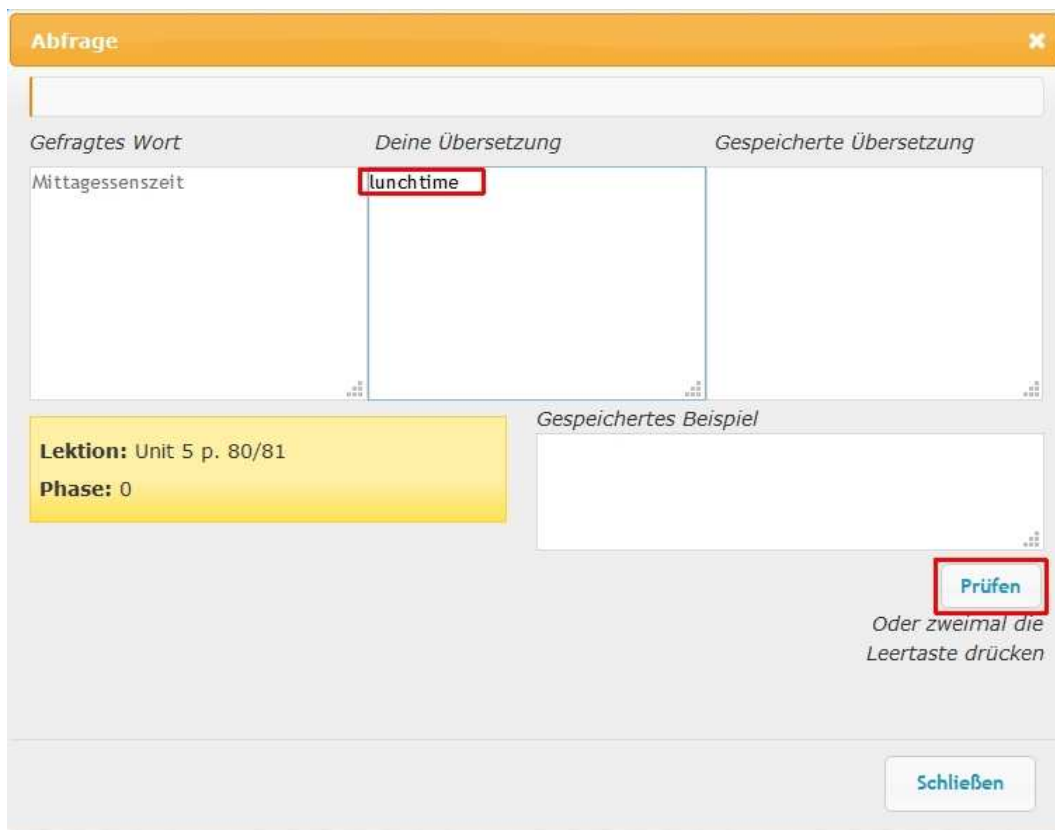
Abfrage

×

Gefragtes Wort

Deine Übersetzung

Gespeicherte Übersetzung

Mittagessenszeit

lunchtime

Gespeichertes Beispiel

**Lektion:** Unit 5 p. 80/81

**Phase:** 0

Prüfen

Oder zweimal die Leertaste drücken

Schließen